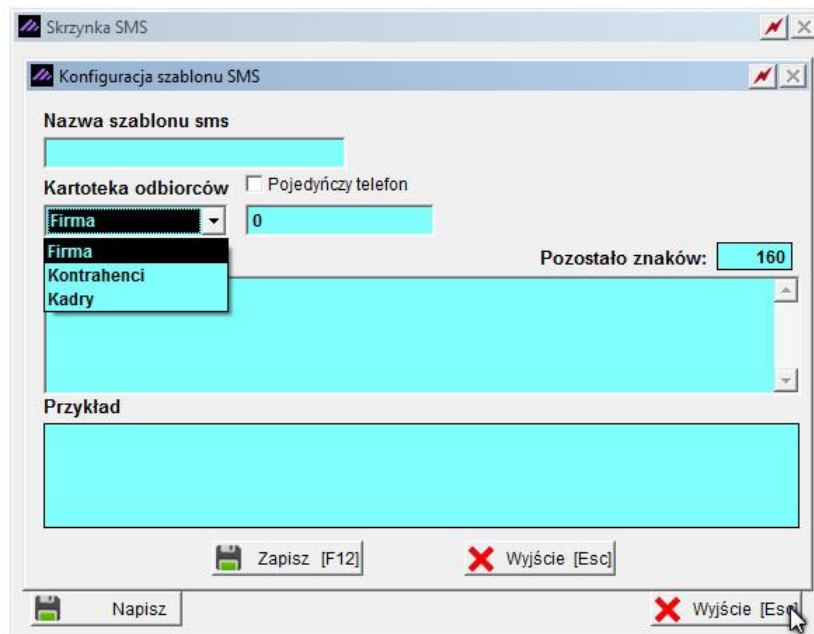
Skrzynka SMS

Konfiguracja szablonu SMS

Nazwa szablonu sms

Kartoteka odbiorców

Pojedyńczy telefon

Firma

0

Firma
Kontrahenci
Kadry

Pozostało znaków: 160

Przykład

Zapisz [F12]

Wyjście [Esc]

Napisz

Wyjście [Esc]